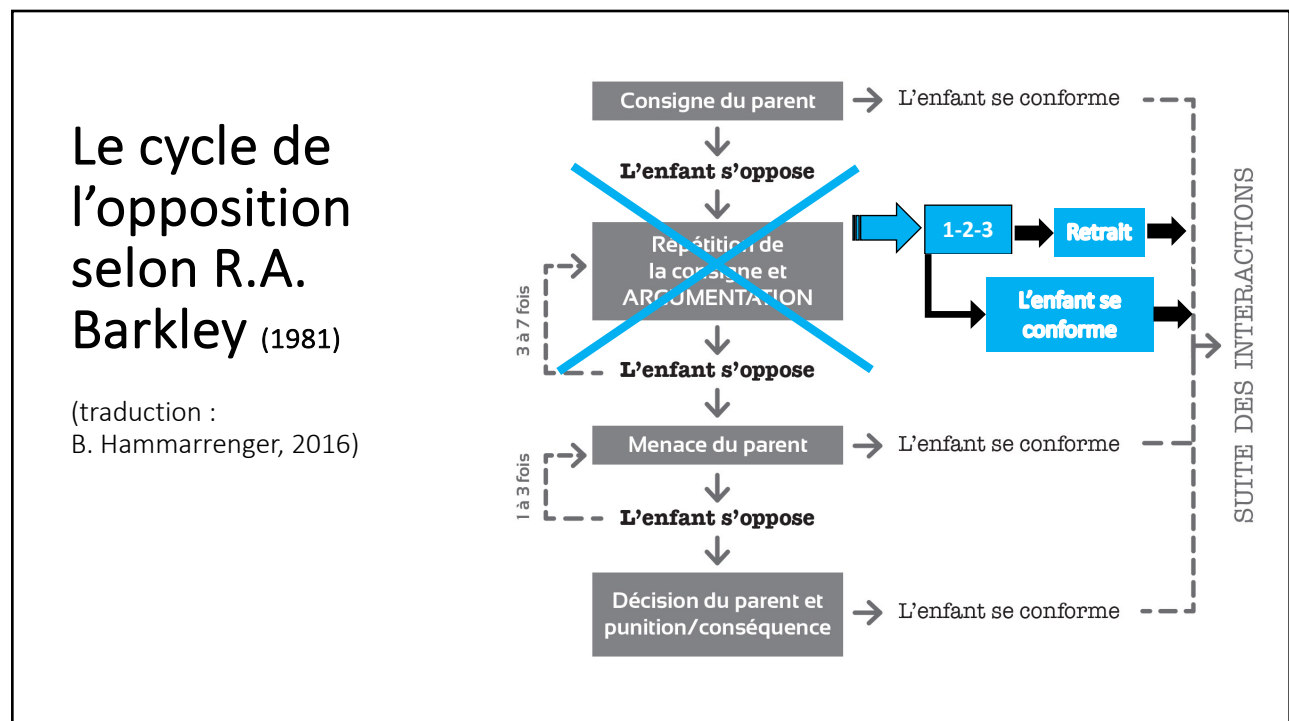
Le cycle de l’opposition selon R.A. Barkley (1981)

(traduction : B. Hammarrenger, 2016)

Consigne du parent

L’enfant se conforme

L’enfant s’oppose

Répétition de la consigne et ARGUMENTATION

3 à 7 fois

L’enfant s’oppose

1-2-3

Retrait

L’enfant se conforme

Menace du parent

L’enfant se conforme

1 à 3 fois

L’enfant s’oppose

Décision du parent et punition/conséquence

L’enfant se conforme

SUITE DES INTERACTIONS